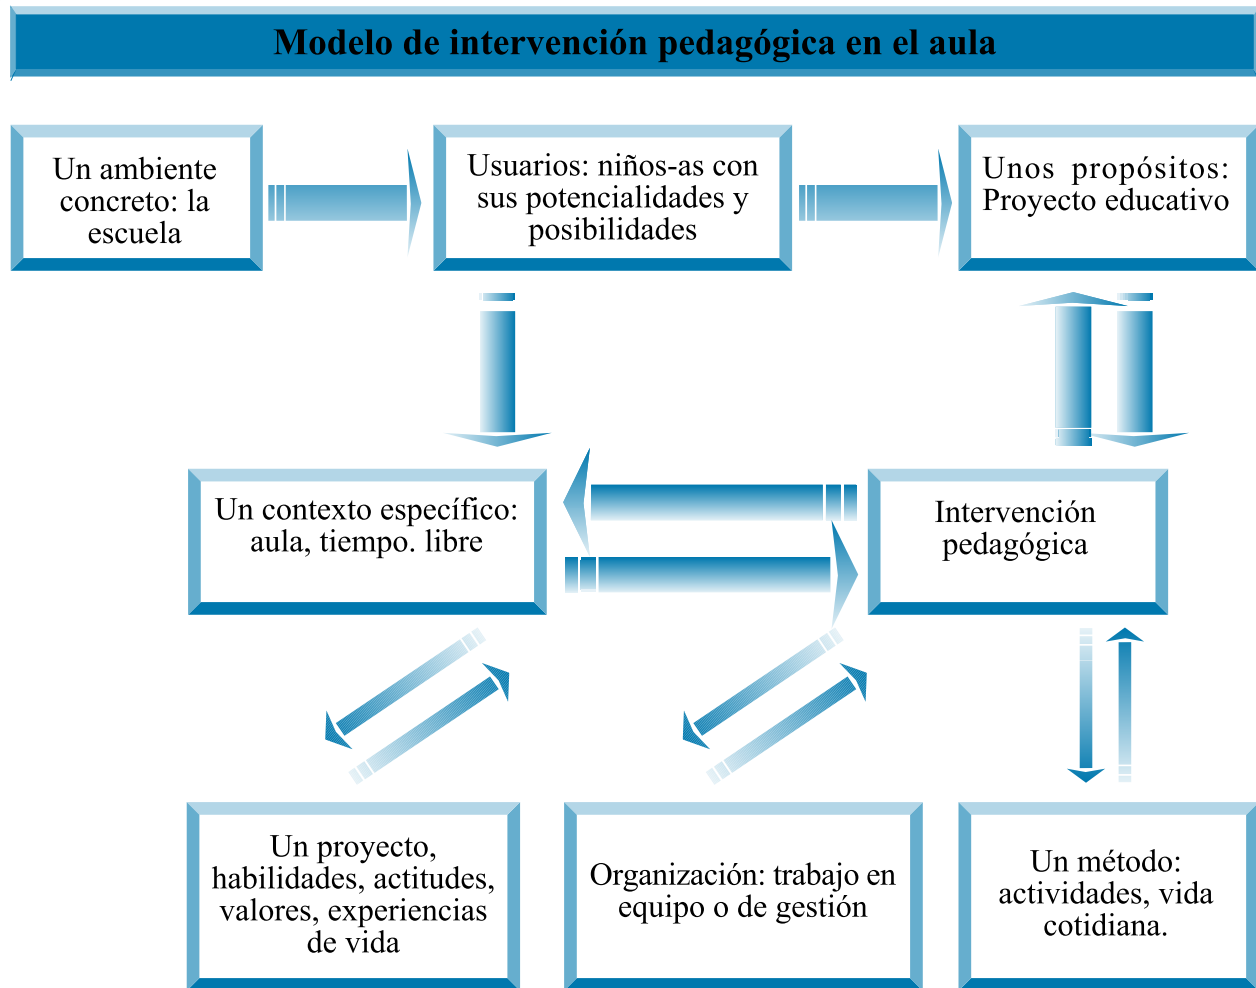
Modelo de intervención pedagógica en el aula

Un ambiente concreto: la escuela

Usuarios: niños-as con sus potencialidades y posibilidades

Unos propósitos: Proyecto educativo

Un contexto específico: aula, tiempo. libre

Intervención pedagógica

Un proyecto, habilidades, actitudes, valores, experiencias de vida

Organización: trabajo en equipo o de gestión

Un método: actividades, vida cotidiana.